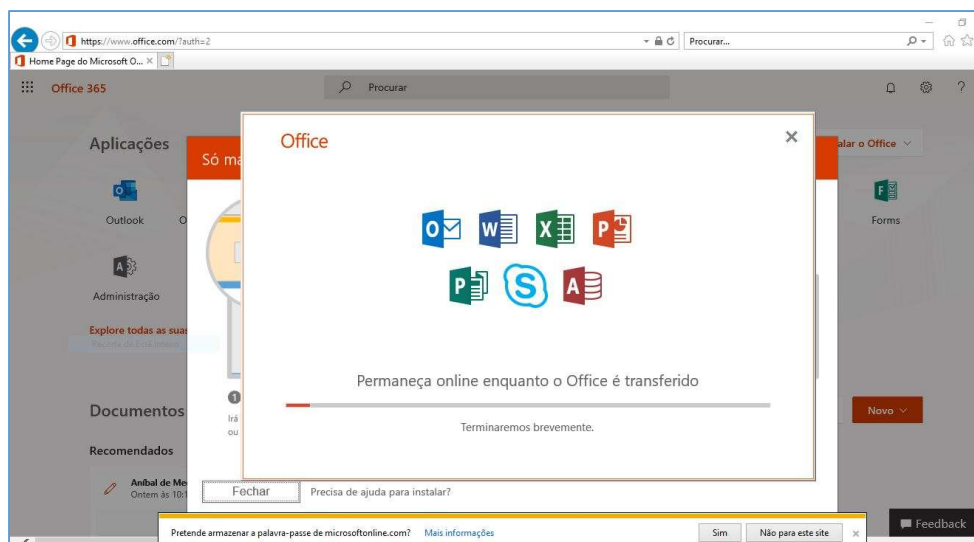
https://www.office.com/?auth=2

Procurar...

Home Page do Microsoft O...

Office 365

Procurar

Aplicações

Só ma

alar o Office

Outlook

Forms

Administração

Explore todas as suas

Documentos

Novo

Recomendados

Aníbal de Me
Ontem às 10:1

Irá
ou

Office

Permaneça online enquanto o Office é transferido

Terminaremos brevemente.

Fechar

Precisa de ajuda para instalar?

Pretende armazenar a palavra-passe de microsoftonline.com? Mais informações

Sim

Não para este site

Feedback